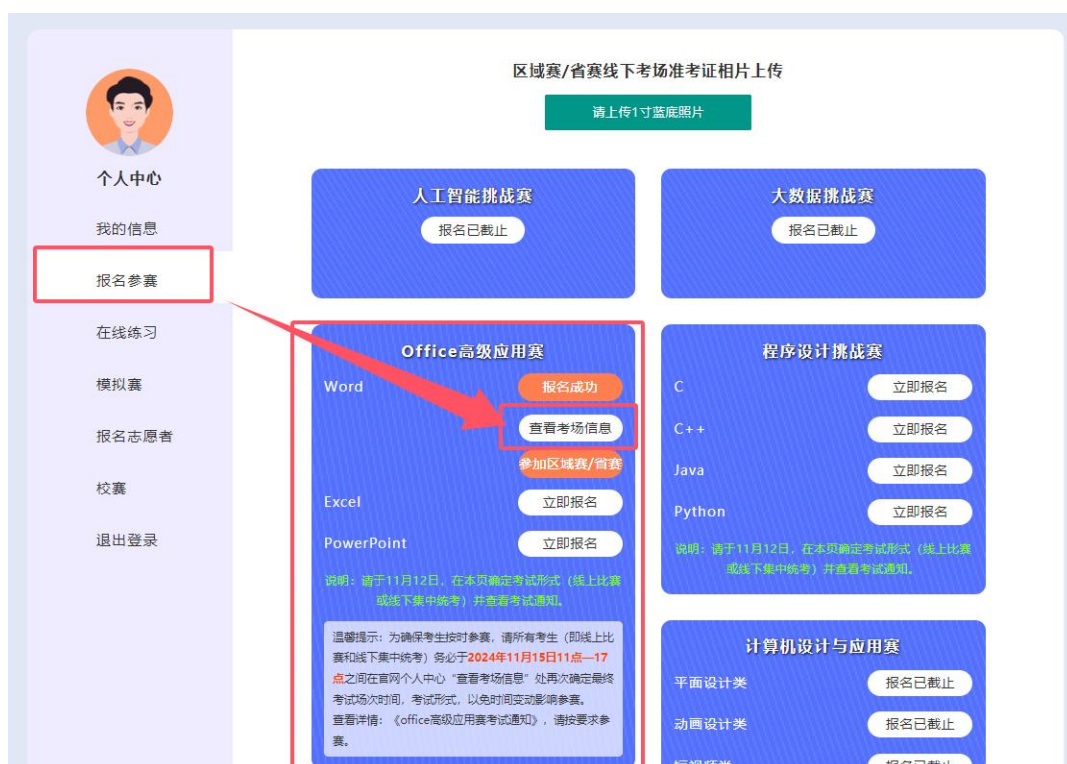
个人中心

我的信息

报名参赛

在线练习

模拟赛

报名志愿者

校赛

退出登录

区域赛/省赛线下考场准考证相片上传

请上传1寸蓝底照片

人工智能挑战赛

报名已截止

大数据挑战赛

报名已截止

Office高级应用赛

Word 报名成功

查看考场信息

参加区域赛/省赛

Excel 立即报名

PowerPoint 立即报名

说明：请于11月12日，在本页确定考试形式（线上比赛或线下集中统考）并查看考试通知。

温馨提示：为确保考生按时参赛，请所有考生（即线上比赛和线下集中统考）务必于2024年11月15日11点—17点之间在官网个人中心“查看考场信息”处再次确定最终考试场次时间，考试形式，以免时间变动影响参赛。
查看详情：《office高级应用赛考试通知》，请按要求参赛。

程序设计挑战赛

C 立即报名

C++ 立即报名

Java 立即报名

Python 立即报名

说明：请于11月12日，在本页确定考试形式（线上比赛或线下集中统考）并查看考试通知。

计算机设计与应用赛

平面设计类 报名已截止

动画设计类 报名已截止

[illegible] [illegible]